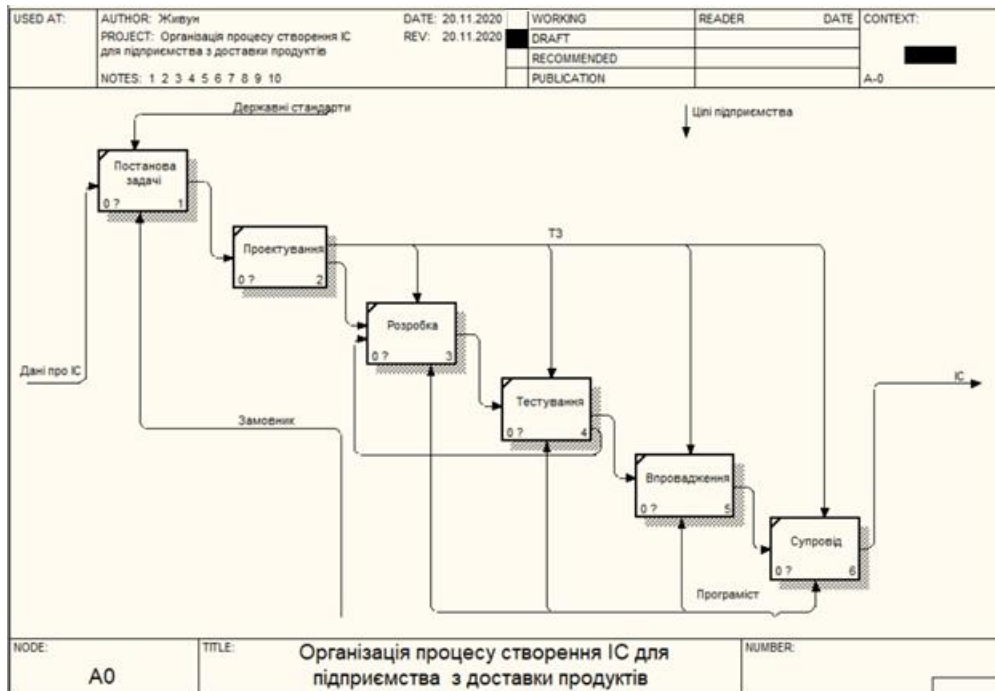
USED AT: AUTHOR: Живун DATE: 20.11.2020 WORKING READER DATE CONTEXT:
PROJECT: Організація процесу створення ІС для підприємства з доставки продуктів REV: 20.11.2020 DRAFT
RECOMMENDED
NOTES: 1 2 3 4 5 6 7 8 9 10 PUBLICATION A-0

Державні стандарти

Цілі підприємства

Постанова задачі
0 ? 1

Проектування
0 ? 2

ТЗ

Розробка
0 ? 3

Тестування
0 ? 4

Впровадження
0 ? 5

Супровід
0 ? 6

Дані про ІС

Замовник

ІС

Програміст

NODE: A0
TITLE: Організація процесу створення ІС для підприємства з доставки продуктів
NUMBER: